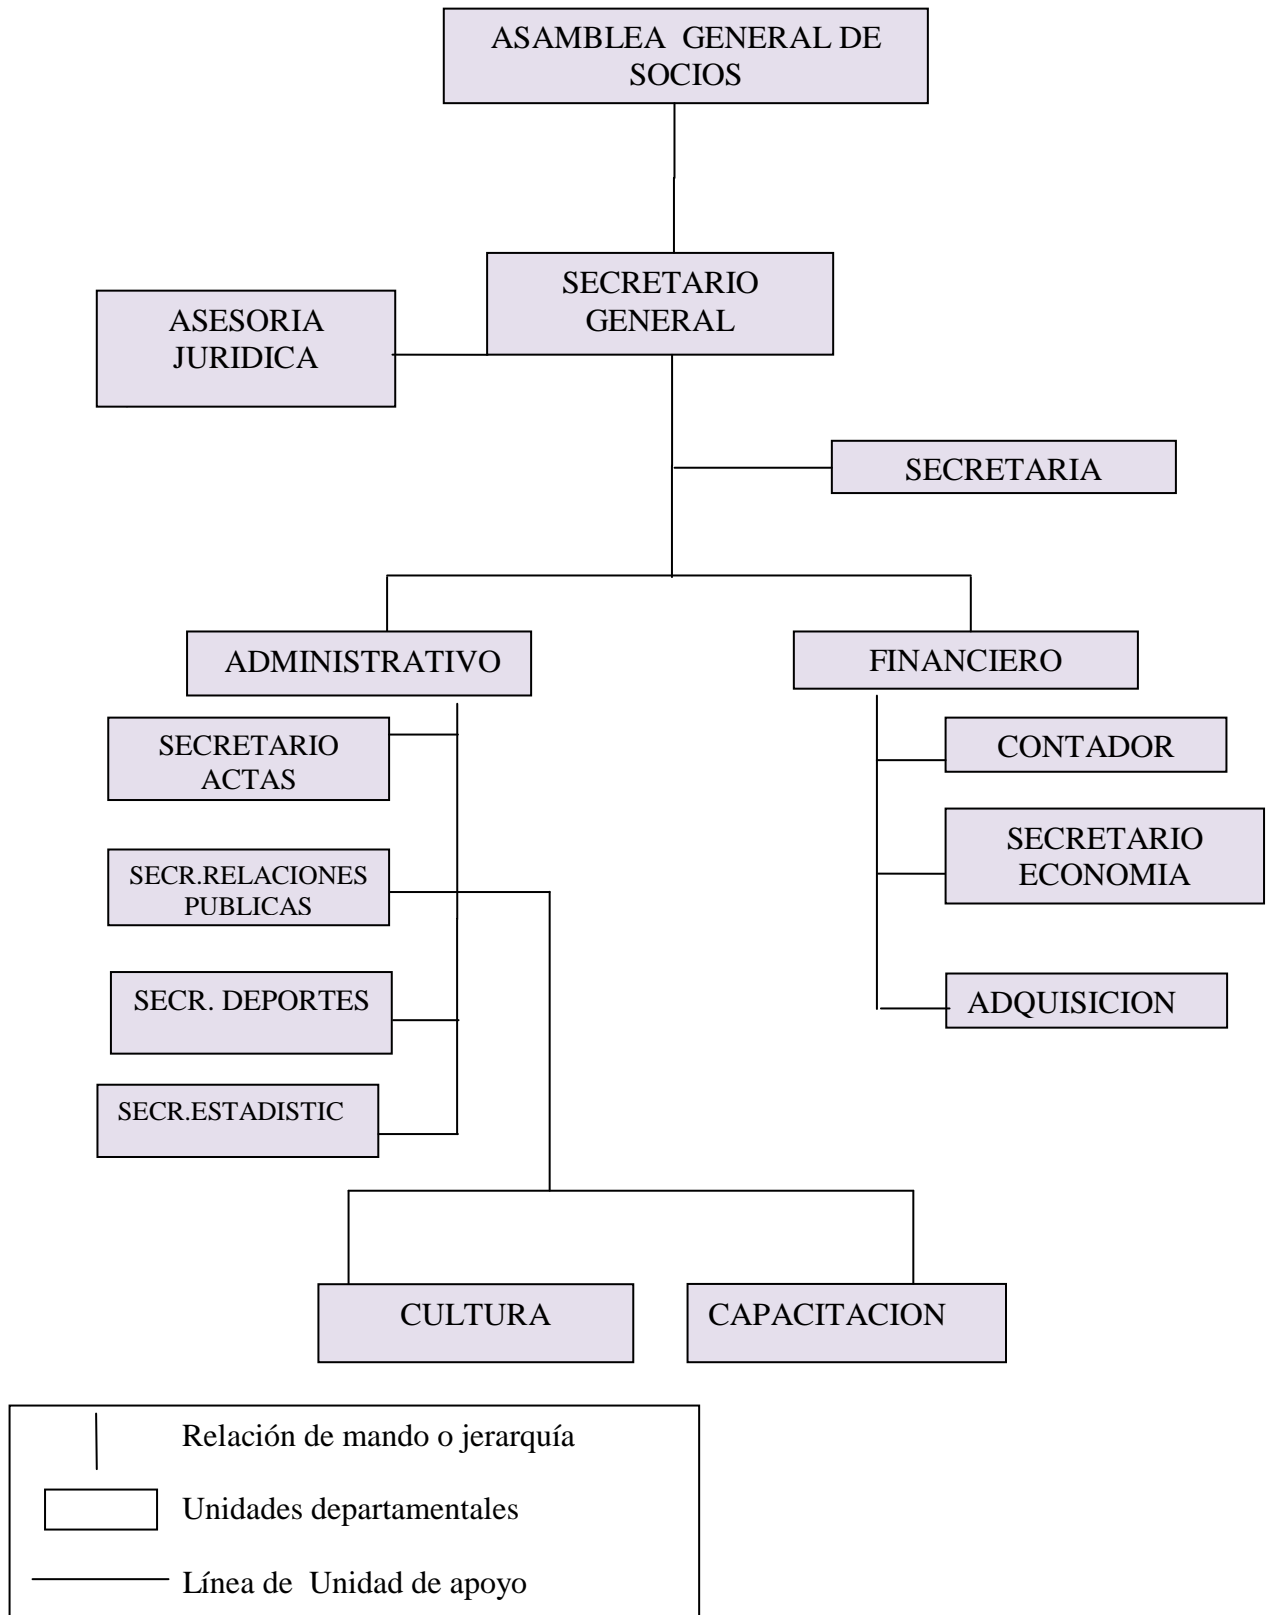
ASAMBLEA GENERAL DE SOCIOS

SECRETARIO GENERAL

ASESORIA JURIDICA

SECRETARIA

ADMINISTRATIVO

FINANCIERO

SECRETARIO ACTAS

SECR.RELACIONES PUBLICAS

SECR. DEPORTES

SECR.ESTADISTIC

CONTADOR

SECRETARIO ECONOMIA

ADQUISICION

CULTURA

CAPACITACION

Relación de mando o jerarquía

Unidades departamentales

Línea de Unidad de apoyo